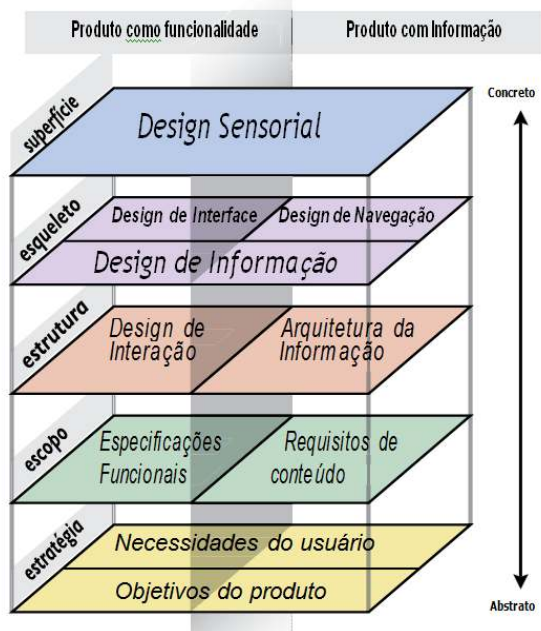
Produto como funcionalidade

Produto com Informação

Concreto

superfície

Design Sensorial

esqueleto

Design de Interface

Design de Navegação

Design de Informação

estrutura

Design de Interação

Arquitetura da Informação

escopo

Especificações Funcionais

Requisitos de conteúdo

estratégia

Necessidades do usuário

Objetivos do produto

Abstrato